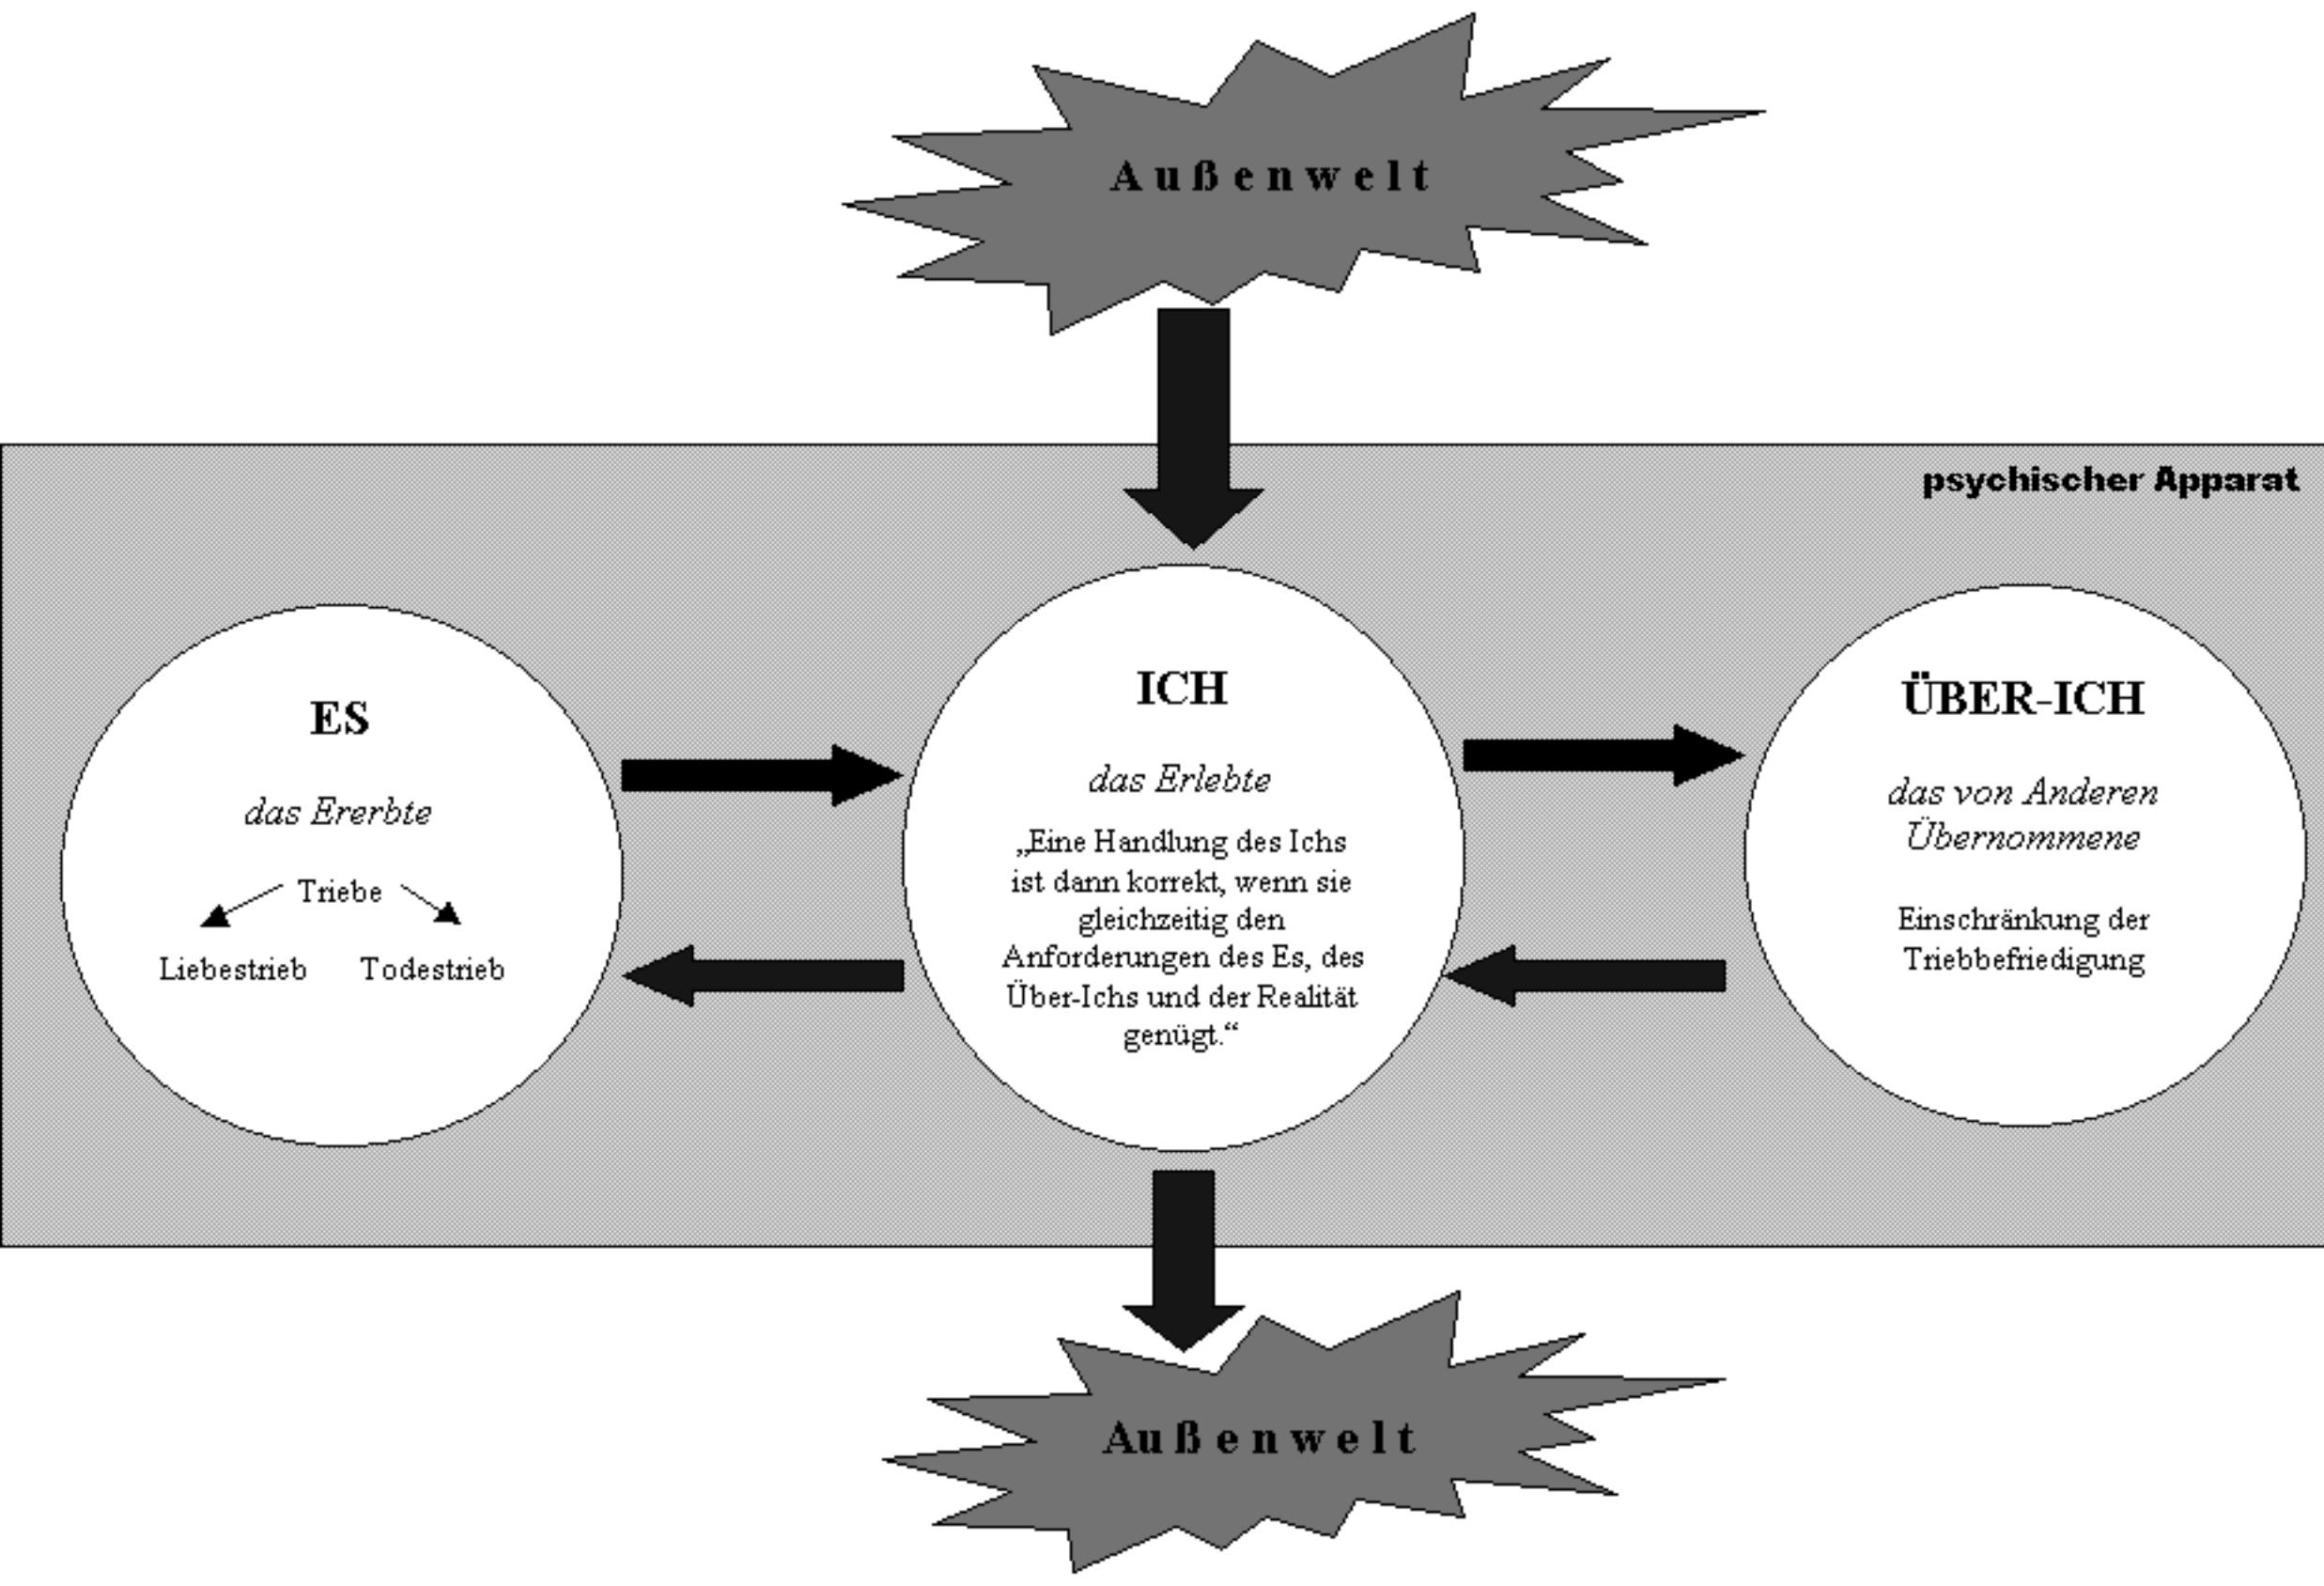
Außenwelt

psychischer Apparat

ES

das Ererbte

Triebe

Liebestrieb

Todestrieb

ICH

das Erlebte

„Eine Handlung des Ichs ist dann korrekt, wenn sie gleichzeitig den Anforderungen des Es, des Über-Ichs und der Realität genügt.“

ÜBER-ICH

das von Anderen Übernommene

Einschränkung der Triebbefriedigung

Außenwelt